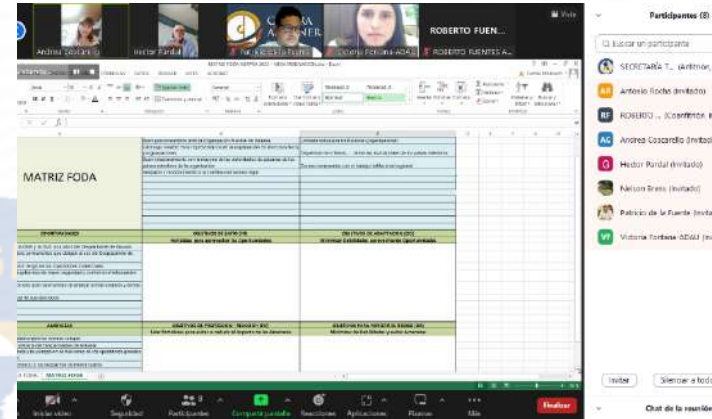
Andrés Coscarello
Héctor Pardal
ROBERTO FUEN...
ROBERTO FUENTES A...
Vista

MATRIZ FODA

OPORTUNIDADES
OBJETIVOS DE SALIDA (FO)
Para salir, para aprovechar las Oportunidades
OBJETIVOS DE ADAPTACIÓN (DO)
Minimizar debilidades, aprovechando Oportunidades

AMENAZAS
OBJETIVOS DE PROTECCIÓN - Reacción (FA)
OBJETIVOS PARA PROTEGER AL ENEMIGO (DA)

MATRIZ FODA

Participantes (8)
Q Buscar un participante
SECRETARÍA T... (Anfitrión)
AR Antonio Rocha (invitado)
RF ROBERTO ... (Coanfitrión)
AC Andrés Coscarello (invitado)
Héctor Pardal (invitado)
Nelson Bravo (invitado)
Patricio de la Fuente (invitado)
VT Victoria Fontana ADAU (invitado)

Invitar
Silenciar a todos

Iniciar video
Seguridad
Participantes 8
Compartir pantalla
Reacciones
Aplicaciones
Pizarras
Más
Finalizar
Chat de la reunión